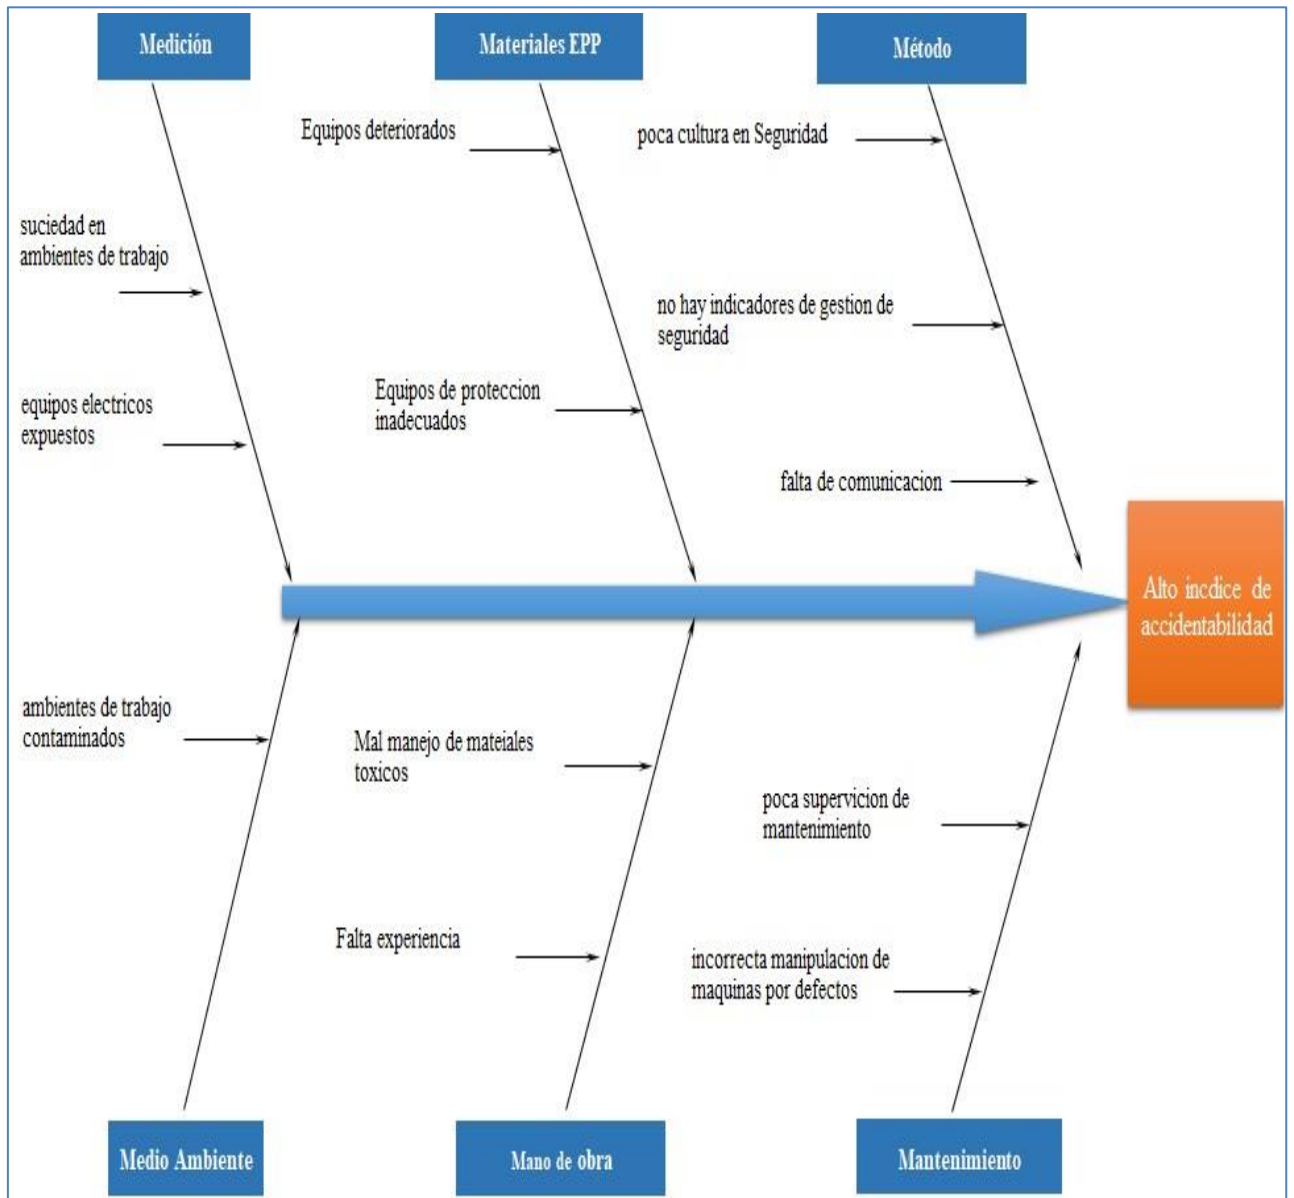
Medición

Materiales EPP

Método

Equipos deteriorados

poca cultura en Seguridad

suciedad en ambientes de trabajo

no hay indicadores de gestion de seguridad

equipos electricos expuestos

Equipos de proteccion inadecuados

falta de comunicacion

Alto incdice de accidentabilidad

ambientes de trabajo contaminados

Mal manejo de mateiales toxicos

poca supervicion de mantenimiento

Falta experiencia

incorrecta manipulacion de maquinas por defectos

Medio Ambiente

Mano de obra

Mantenimiento